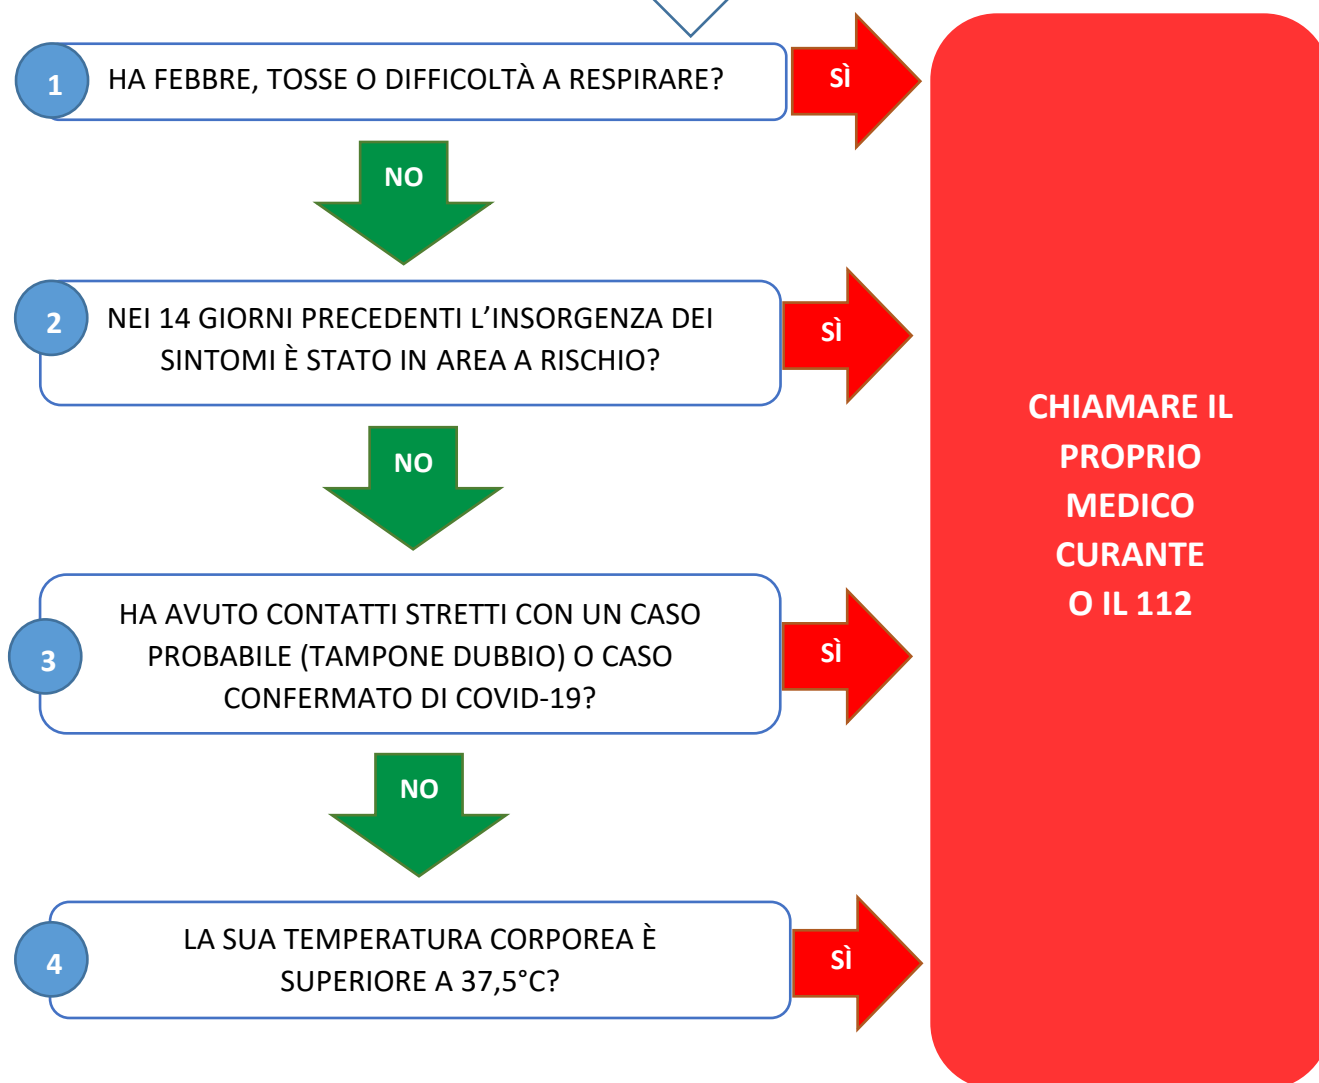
1 HA FEBBRE, TOSSE O DIFFICOLTÀ A RESPIRARE?

SÌ

NO

2 NEI 14 GIORNI PRECEDENTI L'INSORGENZA DEI SINTOMI È STATO IN AREA A RISCHIO?

SÌ

NO

3 HA AVUTO CONTATTI STRETTI CON UN CASO PROBABILE (TAMPONE DUBBIO) O CASO CONFERMATO DI COVID-19?

SÌ

NO

4 LA SUA TEMPERATURA CORPOREA È SUPERIORE A 37,5°C?

SÌ

CHIAMARE IL PROPRIO MEDICO CURANTE O IL 112